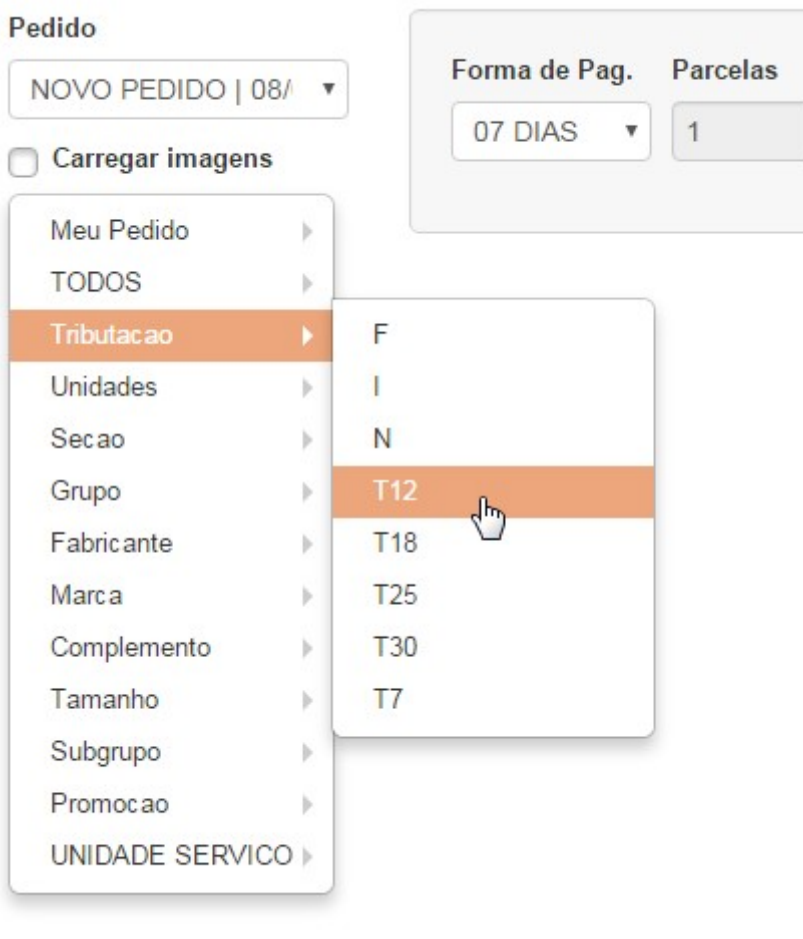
Pedido

NOVO PEDIDO | 08/

Carregar imagens

Forma de Pag.

07 DIAS

Parcelas

1

Meu Pedido
TODOS
Tributacao
Unidades
Secao
Grupo
Fabricante
Marca
Complemento
Tamanho
Subgrupo
Promocao
UNIDADE SERVICO

F
I
N
T12
T18
T25
T30
T7